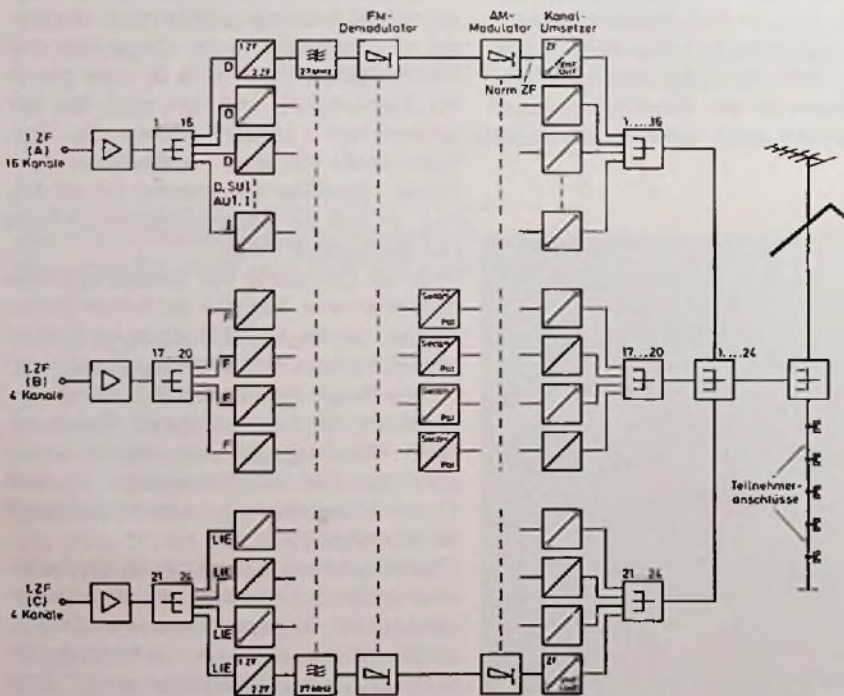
FM-Demodulator

AM-Modulator

Kanal-Umsetzer

1 ZF 2 ZF

27 MHz

ZF Kanal

Norm ZF

1 ZF (A) 16 Kanäle

1...16

D

D

D

D, SUI AU1, I

I

1....16

1.ZF (B) 4 Kanäle

17...20

F

F

F

F

Secam Pal

Secam Pal

Secam Pal

Secam Pal

17...20

1....24

1.ZF (C) 4 Kanäle

21...24

LIE

LIE

LIE

LIE

1 ZF 2 ZF

27 MHz

ZF Kanal

21...24

Teilnehmeranschlüsse